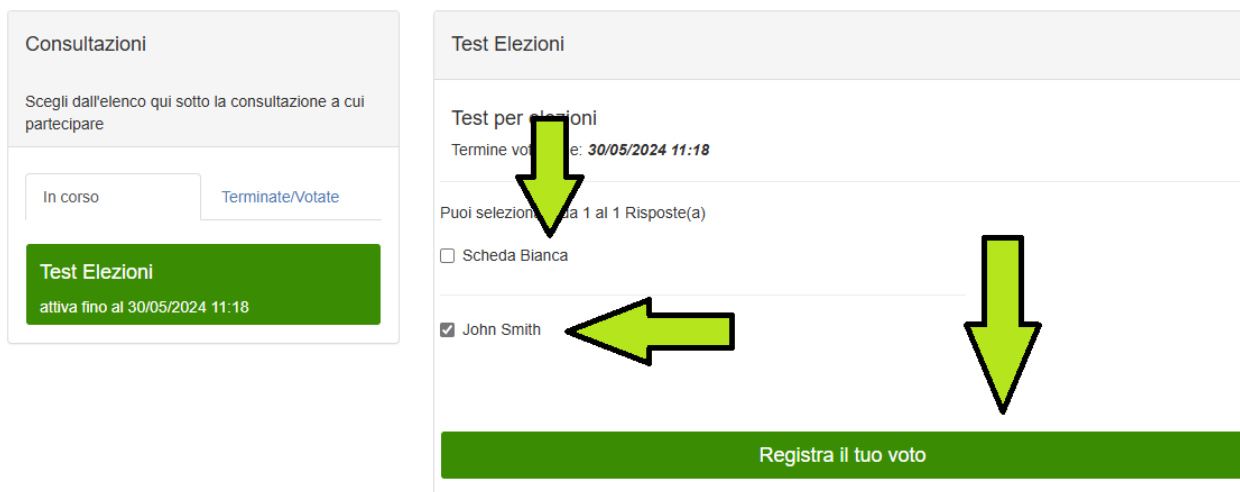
Consultazioni

Scegli dall'elenco qui sotto la consultazione a cui partecipare

In corso

Terminate/Votate

Test Elezioni

attiva fino al 30/05/2024 11:18

Test Elezioni

Test per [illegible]

Termine vot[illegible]e: 30/05/2024 11:18

Puoi selezion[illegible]da 1 al 1 Risposte(a)

Scheda Bianca

John Smith

Registra il tuo voto